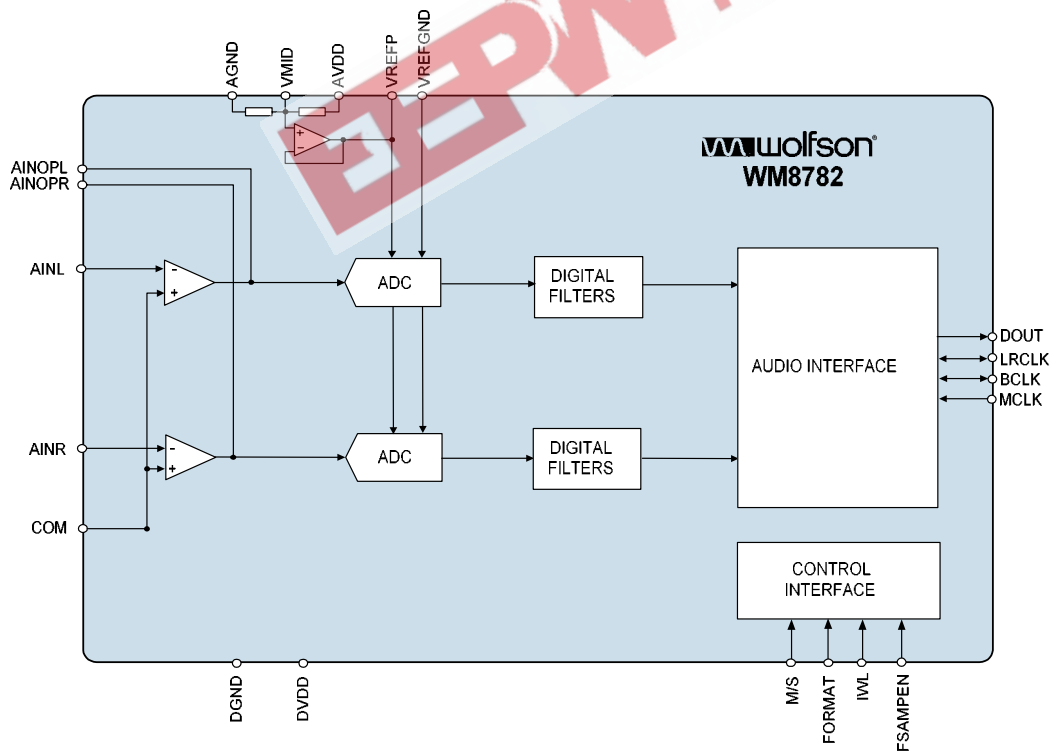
AGND
VMID
AVDD
VREFP
VREFGND

wolfson
WM8782

AINOPL
AINOPR

AINL

AINR

COM

-
+
-
+
+
-

ADC
ADC

DIGITAL FILTERS
DIGITAL FILTERS

AUDIO INTERFACE

DOUT
LRCLK
BCLK
MCLK

CONTROL INTERFACE

DGND
DVDD

M/S
FORMAT
IWL
FSAMPEN

EEPW